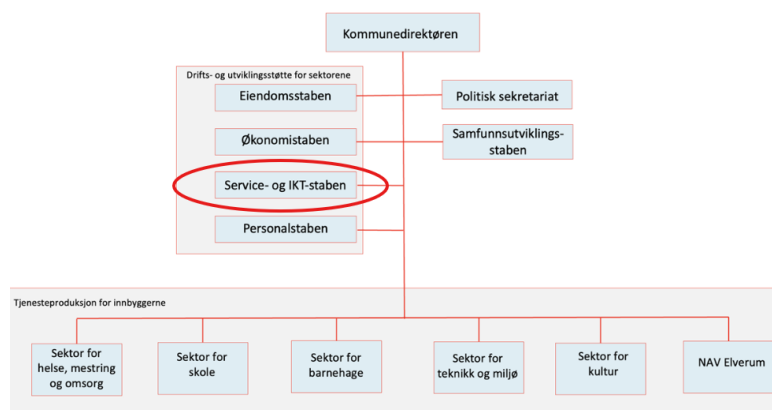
Kommunedirektøren

Drifts- og utviklingsstøtte for sektorene

Eiendomsstaben

Politisk sekretariat

Økonomistaben

Samfunnsutviklingsstaben

Service- og IKT-staben

Personalstaben

Tjenesteproduksjon for innbyggerne

Sektor for helse, mestring og omsorg

Sektor for skole

Sektor for barnehage

Sektor for teknikk og miljø

Sektor for kultur

NAV Elverum